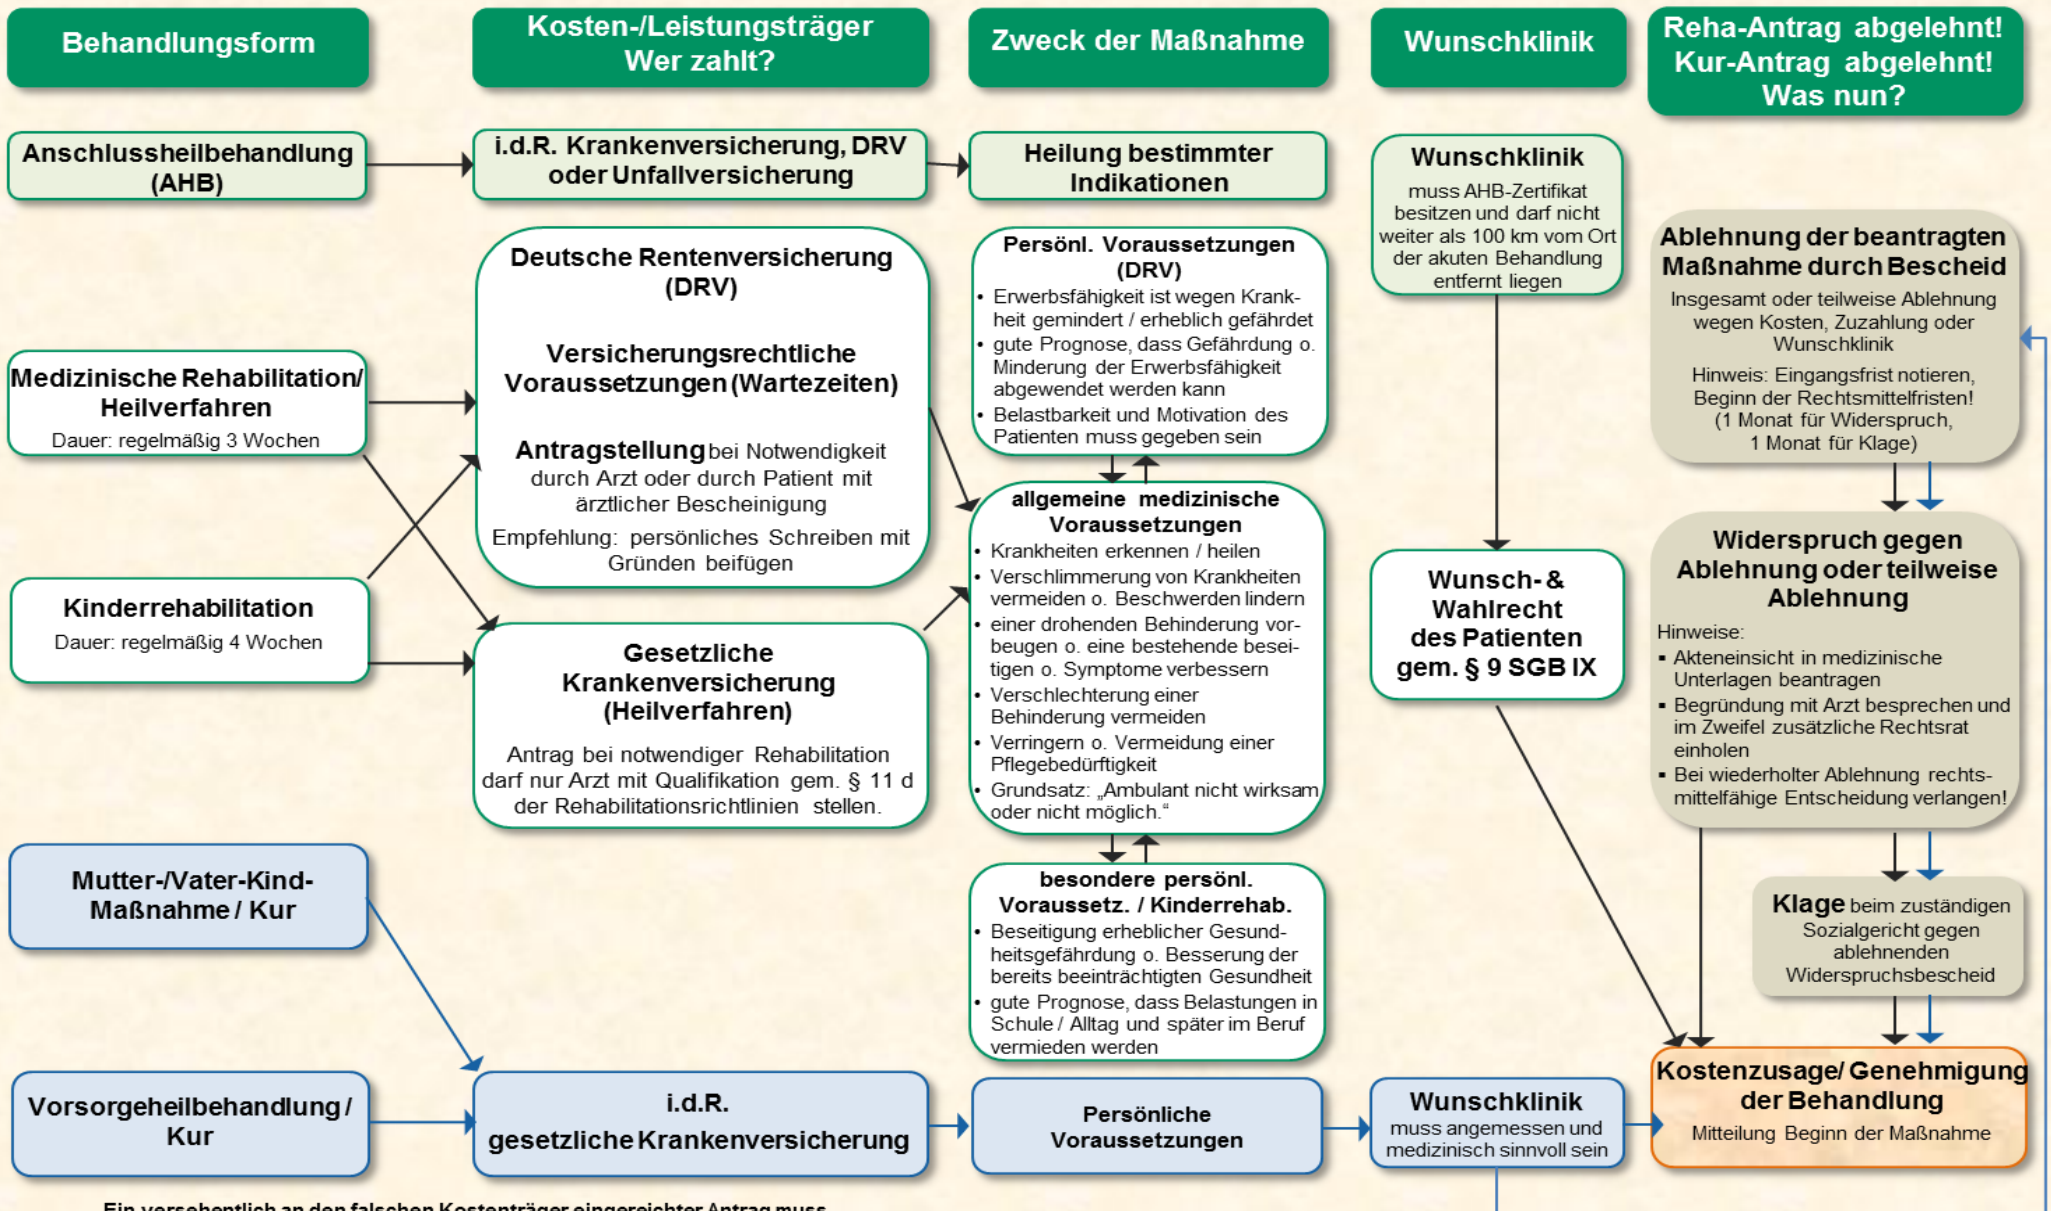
Behandlungsform

Kosten-/Leistungsträger Wer zahlt?

Zweck der Maßnahme

Wunschklinik

Reha-Antrag abgelehnt! Kur-Antrag abgelehnt! Was nun?

Anschlussheilbehandlung (AHB)

i.d.R. Krankenversicherung, DRV oder Unfallversicherung

Heilung bestimmter Indikationen

Wunschklinik
muss AHB-Zertifikat besitzen und darf nicht weiter als 100 km vom Ort der akuten Behandlung entfernt liegen

Deutsche Rentenversicherung (DRV)

Versicherungsrechtliche Voraussetzungen (Wartezeiten)

Antragstellung bei Notwendigkeit durch Arzt oder durch Patient mit ärztlicher Bescheinigung

Empfehlung: persönliches Schreiben mit Gründen beifügen

Persönl. Voraussetzungen (DRV)
• Erwerbsfähigkeit ist wegen Krankheit gemindert / erheblich gefährdet
• gute Prognose, dass Gefährdung o. Minderung der Erwerbsfähigkeit abgewendet werden kann
• Belastbarkeit und Motivation des Patienten muss gegeben sein

Ablehnung der beantragten Maßnahme durch Bescheid
Insgesamt oder teilweise Ablehnung wegen Kosten, Zuzahlung oder Wunschklinik
Hinweis: Eingangsfrist notieren, Beginn der Rechtsmittelfristen! (1 Monat für Widerspruch, 1 Monat für Klage)

Medizinische Rehabilitation/ Heilverfahren
Dauer: regelmäßig 3 Wochen

Kinderrehabilitation
Dauer: regelmäßig 4 Wochen

allgemeine medizinische Voraussetzungen
• Krankheiten erkennen / heilen
• Verschlimmerung von Krankheiten vermeiden o. Beschwerden lindern
• einer drohenden Behinderung vorbeugen o. eine bestehende beseitigen o. Symptome verbessern
• Verschlechterung einer Behinderung vermeiden
• Verringern o. Vermeidung einer Pflegebedürftigkeit
• Grundsatz: „Ambulant nicht wirksam oder nicht möglich.“

Wunsch- & Wahlrecht des Patienten gem. § 9 SGB IX

Widerspruch gegen Ablehnung oder teilweise Ablehnung
Hinweise:
• Akteneinsicht in medizinische Unterlagen beantragen
• Begründung mit Arzt besprechen und im Zweifel zusätzliche Rechtsrat einholen
• Bei wiederholter Ablehnung rechtsmittelfähige Entscheidung verlangen!

Gesetzliche Krankenversicherung (Heilverfahren)
Antrag bei notwendiger Rehabilitation darf nur Arzt mit Qualifikation gem. § 11 d der Rehabilitationsrichtlinien stellen.

Mutter-/Vater-Kind-Maßnahme / Kur

besondere persönl. Voraussetz. / Kinderrehab.
• Beseitigung erheblicher Gesundheitsgefährdung o. Besserung der bereits beeinträchtigten Gesundheit
• gute Prognose, dass Belastungen in Schule / Alltag und später im Beruf vermieden werden

Klage beim zuständigen Sozialgericht gegen ablehnenden Widerspruchsbescheid

Vorsorgeheilbehandlung / Kur

i.d.R. gesetzliche Krankenversicherung

Persönliche Voraussetzungen

Wunschklinik
muss angemessen und medizinisch sinnvoll sein

Kostenzusage/ Genehmigung der Behandlung
Mitteilung Beginn der Maßnahme

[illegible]